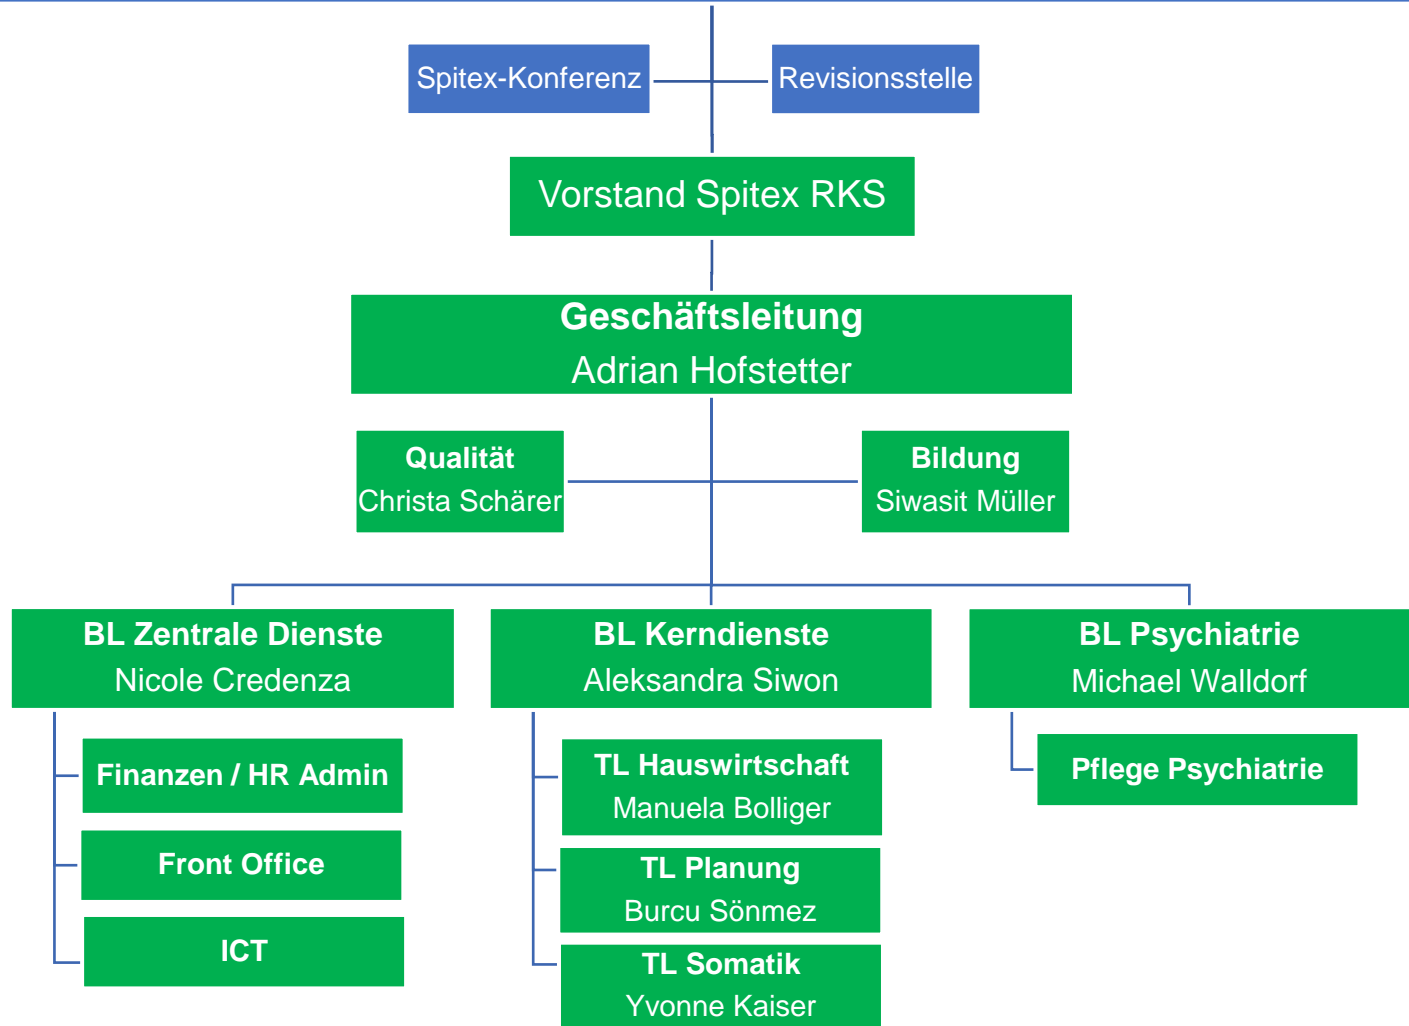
Spitex-Konferenz

Revisionsstelle

Vorstand Spitex RKS

Geschäftsleitung
Adrian Hofstetter

Qualität
Christa Schärer

Bildung
Siwasit Müller

BL Zentrale Dienste
Nicole Credenza

BL Kerndienste
Aleksandra Siwon

BL Psychiatrie
Michael Walldorf

Finanzen / HR Admin

Front Office

ICT

TL Hauswirtschaft
Manuela Bolliger

TL Planung
Burcu Sönmez

TL Somatik
Yvonne Kaiser

Pflege Psychiatrie